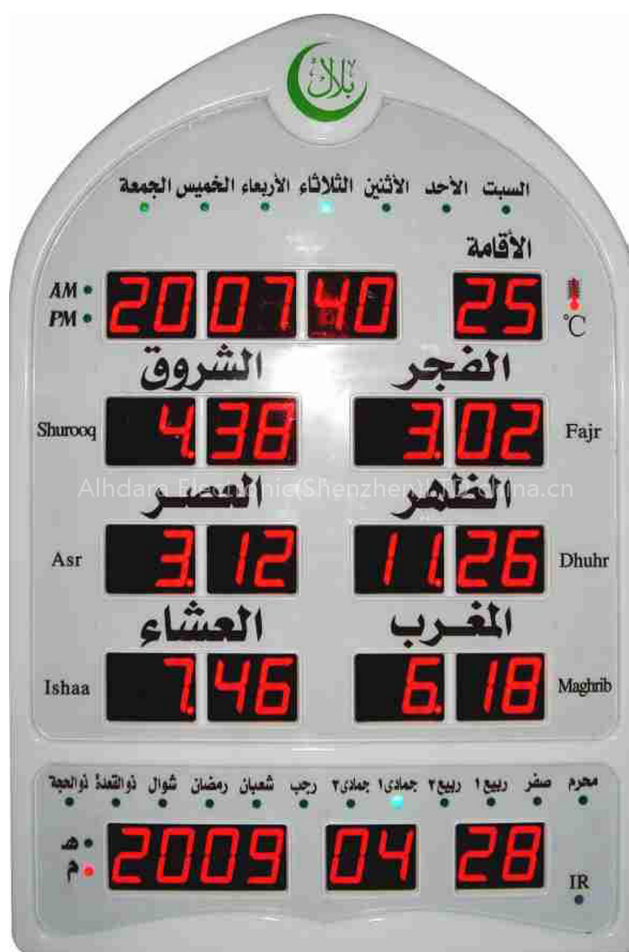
بلال

السبت الأحد الأثنين الثلاثاء الأربعاء الخميس الجمعة

الأقامة

AM
PM

20 07 40

25

°C

الشروق

الفجر

Shurooq

4.38

3.02

Fajr

Alhdaro Electronic (Shenzhen) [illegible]na.cn

العصر

الظهر

Asr

3.12

11.26

Dhuhr

العشاء

المغرب

Ishaa

7.46

6.18

Maghrib

محرم صفر ربيع ١ ربيع ٢ جمادى ١ جمادى ٢ رجب شعبان رمضان شوال ذوالقعدة ذوالحجة

هـ
م

2009

04

28

IR